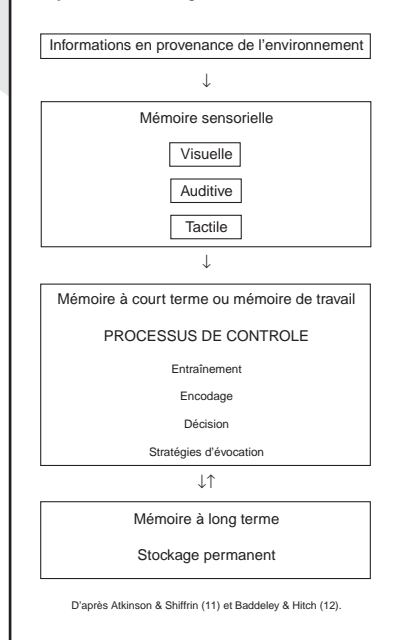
Informations en provenance de l'environnement

↓

Mémoire sensorielle

Visuelle

Auditive

Tactile

↓

Mémoire à court terme ou mémoire de travail

PROCESSUS DE CONTROLE

Entraînement

Encodage

Décision

Stratégies d'évocation

↓↑

Mémoire à long terme

Stockage permanent

D'après Atkinson & Shiffrin (11) et Baddeley & Hitch (12).